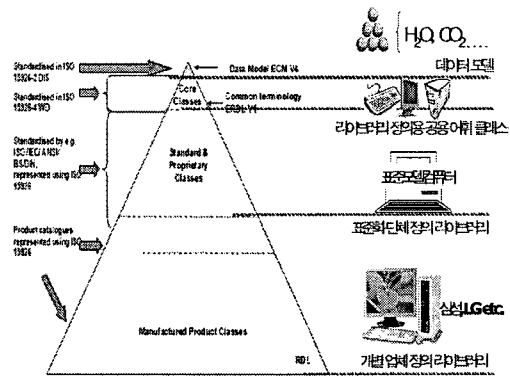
$H_2O, CO_2 ....$

데이터 모델

Standardised in ISO 15926-2 DIS

Data Model ECN V4

Core Classes

Common terminology ECDL V4

Standardised in ISO 15926-4 WD

라이브러리 정의용 공용어휘 클래스

Standardised by e.g. ISO/IEC/ANSI/BSI/DIN, represented using ISO 15926

Standard & Proprietary Classes

표준화된컴퓨터

표준화단체 정의 라이브러리

Product catalogues represented using ISO 15926

Manufactured Product Classes

RDL

삼성LG etc.

개별 업체 정의 라이브러리